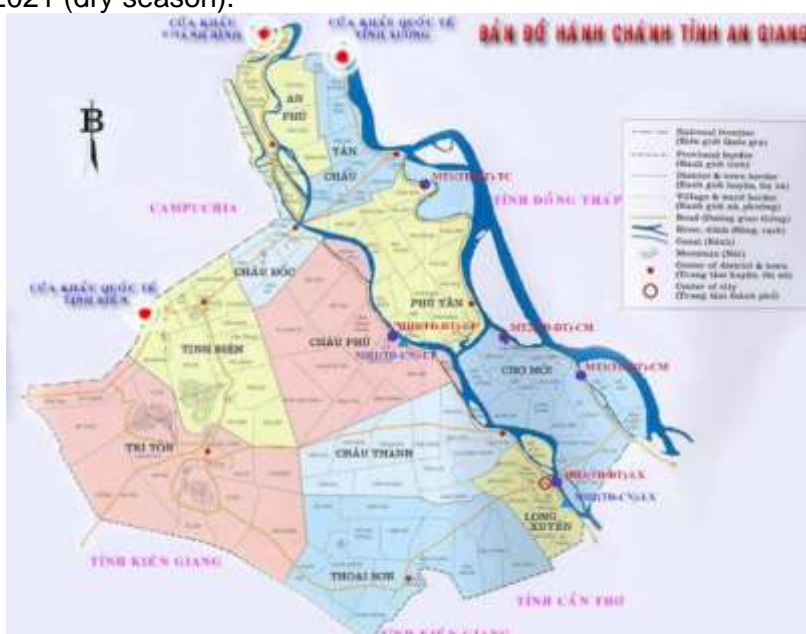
2021 (dry season).

CỬA KHẨU VĨNH XƯƠNG

CỬA KHẨU QUỐC TẾ TỊNH XƯƠNG

BẢN ĐỒ HÀNH CHÁNH TỈNH AN GIANG

B

AN PHÚ

TÂN CHÂU

CAMPUCHIA

TỈNH ĐỒNG THÁP

CHÂU ĐỐC

CỬA KHẨU QUỐC TẾ TỊNH BIÊN

TỊNH BIÊN

CHÂU PHÚ

PHÚ TÂN

CHỢ MỚI

TRI TÔN

CHÂU THÀNH

LONG XUYÊN

TỈNH KIÊN GIANG

THOẠI SƠN

TỈNH CẦN THƠ

National frontier (Biên giới quốc gia)
Provincial border (Ranh giới tỉnh)
District & town border (Ranh giới huyện, thị xã)
Village & ward border (Ranh giới xã, phường)
Road (Đường giao thông)
River, kênh (Sông, rạch)
Canal (Kênh)
Mountain (Núi)
Center of district & town (Trung tâm huyện, thị xã)
Center of city (Trung tâm thành phố)

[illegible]